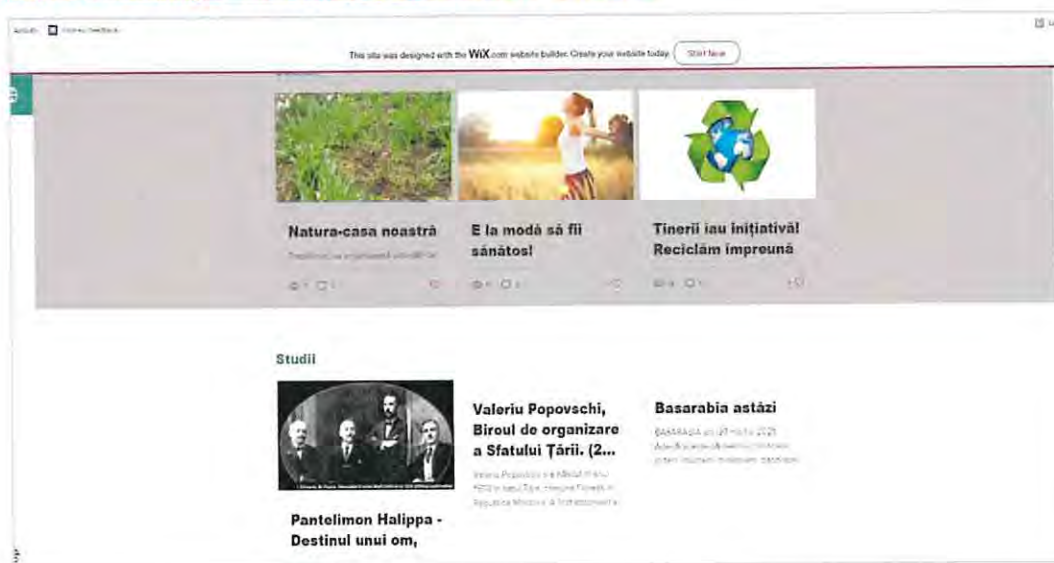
This site was designed with the WIX.com website builder. Create your website today. Start Now

Natura-casa noastră
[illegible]

E la modă să fii sănătos!

Tinerii iau inițiativă! Reciclăm împreună

Studii

Valeriu Popovschi, Biroul de organizare a Sfatului Țării. (2...
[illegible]

Basarabia astăzi
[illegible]

Pantelimon Halippa - Destinul unui om,